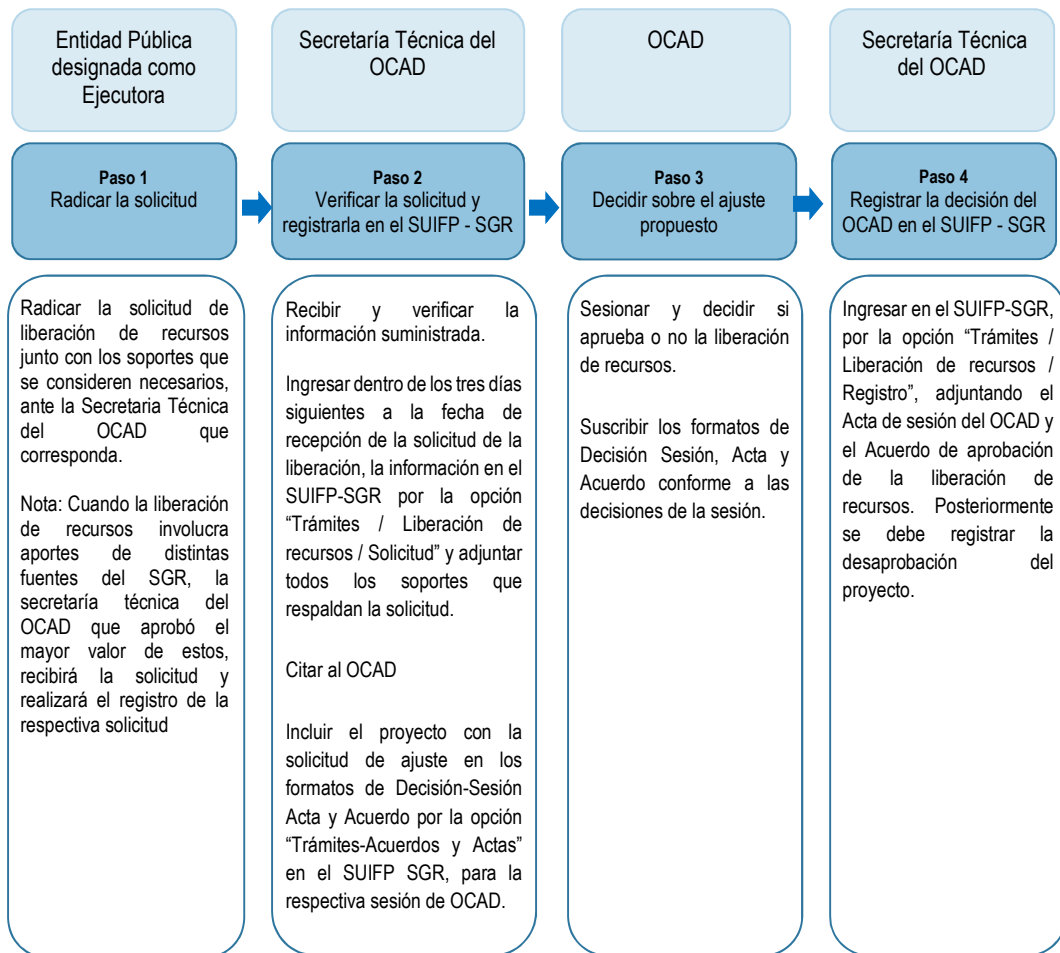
Entidad Pública designada como Ejecutora

Paso 1
Radicar la solicitud

Radicar la solicitud de liberación de recursos junto con los soportes que se consideren necesarios, ante la Secretaria Técnica del OCAD que corresponda.

Nota: Cuando la liberación de recursos involucra aportes de distintas fuentes del SGR, la secretaría técnica del OCAD que aprobó el mayor valor de estos, recibirá la solicitud y realizará el registro de la respectiva solicitud

Secretaría Técnica del OCAD

Paso 2
Verificar la solicitud y registrarla en el SUIFP - SGR

Recibir y verificar la información suministrada.

Ingresar dentro de los tres días siguientes a la fecha de recepción de la solicitud de la liberación, la información en el SUIFP-SGR por la opción "Trámites / Liberación de recursos / Solicitud" y adjuntar todos los soportes que respaldan la solicitud.

Citar al OCAD

Incluir el proyecto con la solicitud de ajuste en los formatos de Decisión-Sesión Acta y Acuerdo por la opción "Trámites-Acuerdos y Actas" en el SUIFP SGR, para la respectiva sesión de OCAD.

OCAD

Paso 3
Decidir sobre el ajuste propuesto

Sesionar y decidir si aprueba o no la liberación de recursos.

Suscribir los formatos de Decisión Sesión, Acta y Acuerdo conforme a las decisiones de la sesión.

Secretaría Técnica del OCAD

Paso 4
Registrar la decisión del OCAD en el SUIFP - SGR

Ingresar en el SUIFP-SGR, por la opción "Trámites / Liberación de recursos / Registro", adjuntando el Acta de sesión del OCAD y el Acuerdo de aprobación de la liberación de recursos. Posteriormente se debe registrar la desaprobación del proyecto.